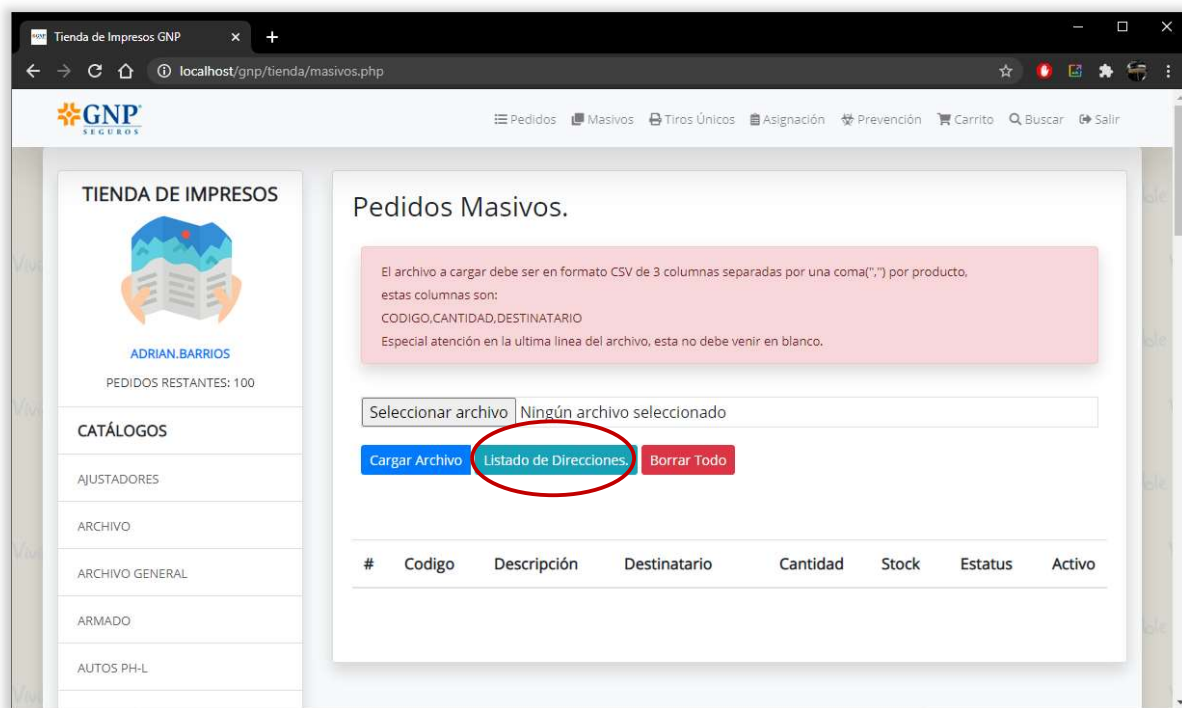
Tienda de Impresos GNP

localhost/gnp/tienda/masivos.php

GNP SEGUROS

Pedidos Masivos Tiros Únicos Asignación Prevención Carrito Buscar Salir

TIENDA DE IMPRESOS

ADRIAN.BARRIOS

PEDIDOS RESTANTES: 100

CATÁLOGOS

AJUSTADORES

ARCHIVO

ARCHIVO GENERAL

ARMADO

AUTOS PH-L

Pedidos Masivos.

El archivo a cargar debe ser en formato CSV de 3 columnas separadas por una coma(",") por producto, estas columnas son:
CODIGO,CANTIDAD,DESTINATARIO
Especial atención en la ultima linea del archivo, esta no debe venir en blanco.

Seleccionar archivo Ningún archivo seleccionado

Cargar Archivo Listado de Direcciones. Borrar Todo

| # | Codigo | Descripción | Destinatario | Cantidad | Stock | Estatus | Activo |
|---|---|---|---|---|---|---|---|